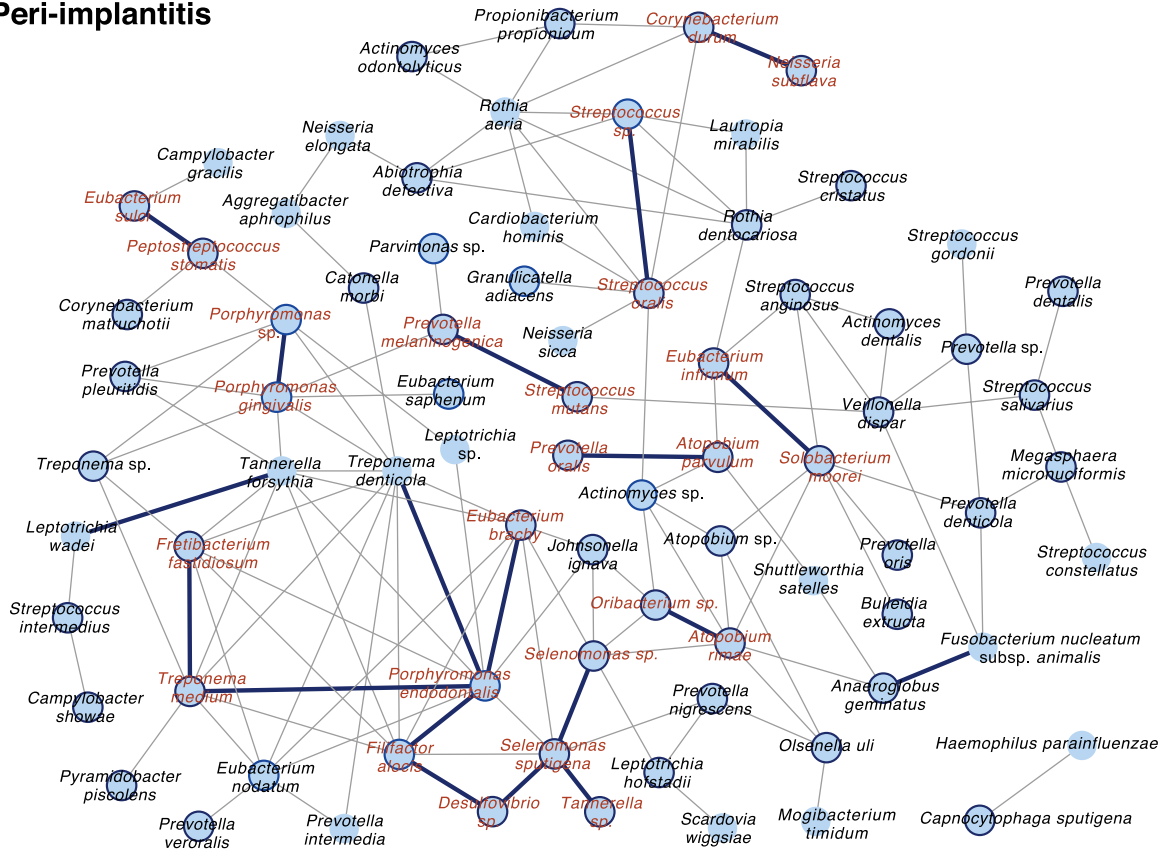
Peri-implantitis

Propionibacterium propionicum
Corynebacterium durum
Actinomyces odontolyticus
Neisseria subflava
Rothia aeria
Streptococcus sp.
Lautropia mirabilis
Neisseria elongata
Campylobacter gracilis
Abiotrophia defectiva
Streptococcus cristatus
Eubacterium sulci
Aggregatibacter aphrophilus
Cardiobacterium hominis
Rothia dentocariosa
Streptococcus gordonii
Peptostreptococcus stomatis
Parvimonas sp.
Granulicatella adiacens
Streptococcus oralis
Catonella morbi
Streptococcus anginosus
Prevotella dentalis
Corynebacterium matruchotii
Porphyromonas sp.
Actinomyces dentalis
Prevotella melaninogenica
Neisseria sicca
Prevotella sp.
Eubacterium infirmum
Prevotella pleuritidis
Eubacterium saphenum
Streptococcus mutans
Streptococcus salivarius
Porphyromonas gingivalis
Veillonella dispar
Leptotrichia sp.
Prevotella oralis
Atopobium parvulum
Megasphaera micronuciformis
Treponema sp.
Tannerella forsythia
Treponema denticola
Solobacterium moorei
Actinomyces sp.
Prevotella denticola
Eubacterium brachy
Leptotrichia wadei
Johnsonella ignava
Atopobium sp.
Fretibacterium fastidiosum
Prevotella oris
Streptococcus constellatus
Shuttleworthia satelles
Oribacterium sp.
Bulleidia extructa
Streptococcus intermedius
Atopobium rimae
Fusobacterium nucleatum subsp. animalis
Selenomonas sp.
Treponema medium
Porphyromonas endodontalis
Anaeroglobus geminatus
Campylobacter showae
Prevotella nigrescens
Haemophilus parainfluenzae
Filifactor alocis
Selenomonas sputigena
Olsenella uli
Pyramidobacter piscolens
Eubacterium nodatum
Leptotrichia hofstadii
Desulfovibrio sp.
Tannerella sp.
Mogibacterium timidum
Prevotella veroralis
Prevotella intermedia
Scardovia wiggsiae
Capnocytophaga sputigena